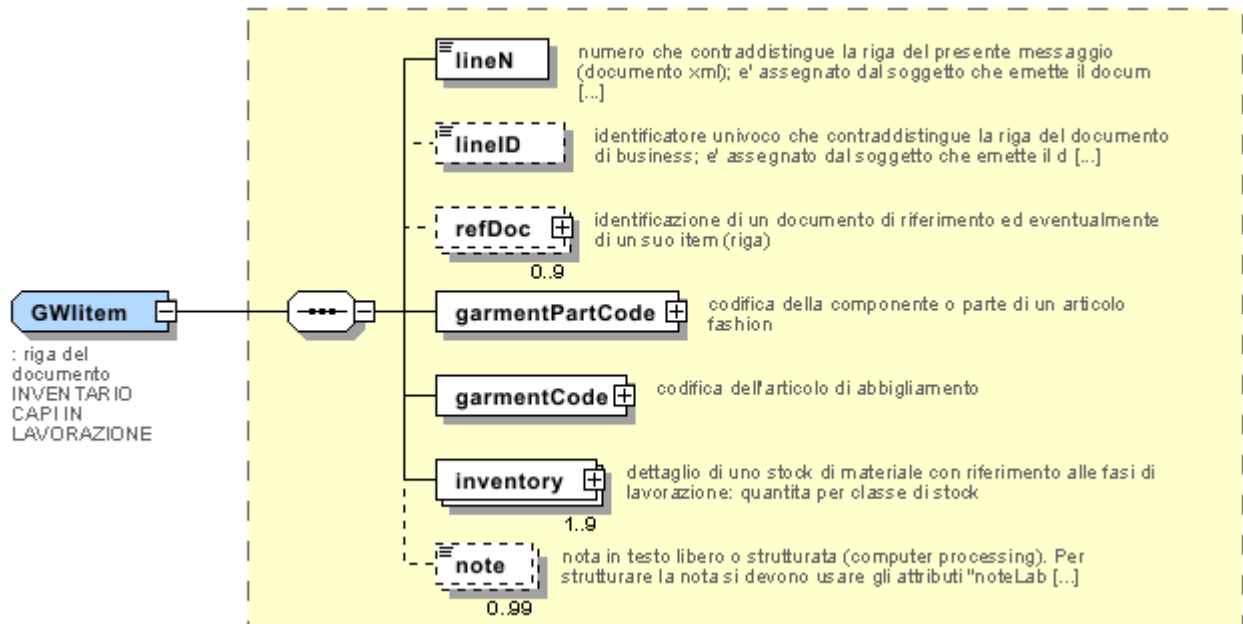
GWIitem

: riga del documento INVENTARIO CAPI IN LAVORAZIONE

lineN

numero che contraddistingue la riga del presente messaggio (documento xml); e' assegnato dal soggetto che emette il docum [...]

lineID

identificatore univoco che contraddistingue la riga del documento di business; e' assegnato dal soggetto che emette il d [...]

refDoc

0..9

identificazione di un documento di riferimento ed eventualmente di un suo item (riga)

garmentPartCode

codifica della componente o parte di un articolo fashion

garmentCode

codifica dell'articolo di abbigliamento

inventory

1..9

dettaglio di uno stock di materiale con riferimento alle fasi di lavorazione: quantita per classe di stock

note

0..99

nota in testo libero o strutturata (computer processing). Per strutturare la nota si devono usare gli attributi "noteLab [...]